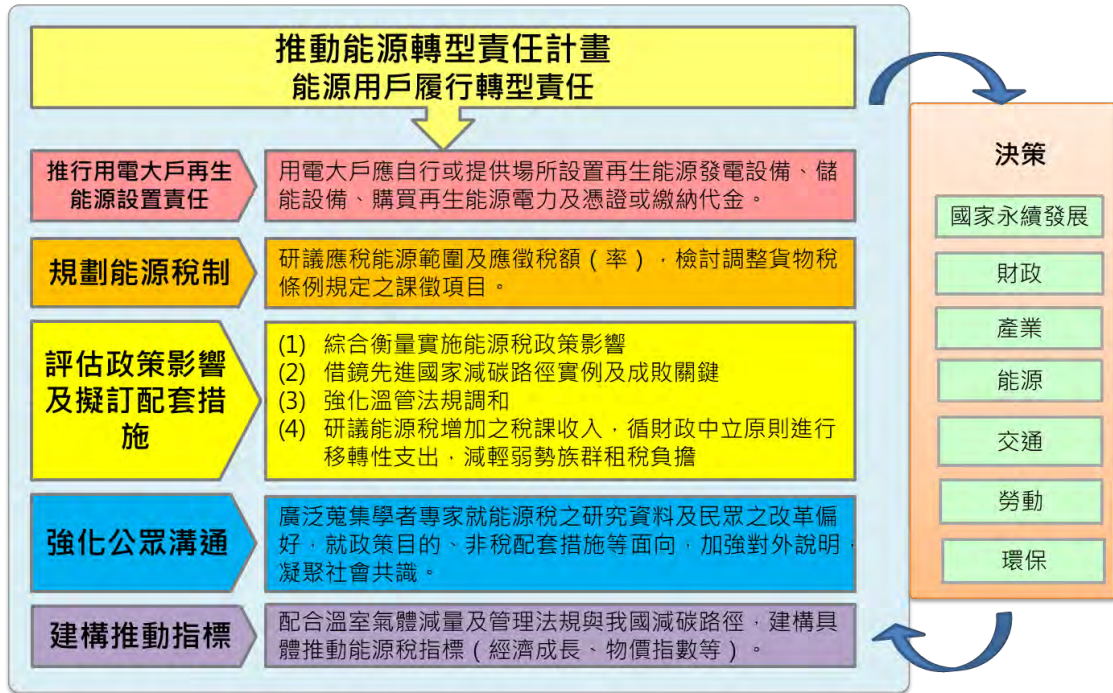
推動能源轉型責任計畫
能源用戶履行轉型責任

推行用電大戶再生能源設置責任

用電大戶應自行或提供場所設置再生能源發電設備、儲能設備、購買再生能源電力及憑證或繳納代金。

規劃能源稅制

研議應稅能源範圍及應徵稅額（率），檢討調整貨物稅條例規定之課徵項目。

評估政策影響及擬訂配套措施

(1) 綜合衡量實施能源稅政策影響
(2) 借鏡先進國家減碳路徑實例及成敗關鍵
(3) 強化溫管法規調和
(4) 研議能源稅增加之稅課收入，循財政中立原則進行移轉性支出，減輕弱勢族群租稅負擔

強化公眾溝通

廣泛蒐集學者專家就能源稅之研究資料及民眾之改革偏好，就政策目的、非稅配套措施等面向，加強對外說明，凝聚社會共識。

建構推動指標

配合溫室氣體減量及管理法規與我國減碳路徑，建構具體推動能源稅指標（經濟成長、物價指數等）。

決策

國家永續發展

財政

產業

能源

交通

勞動

環保